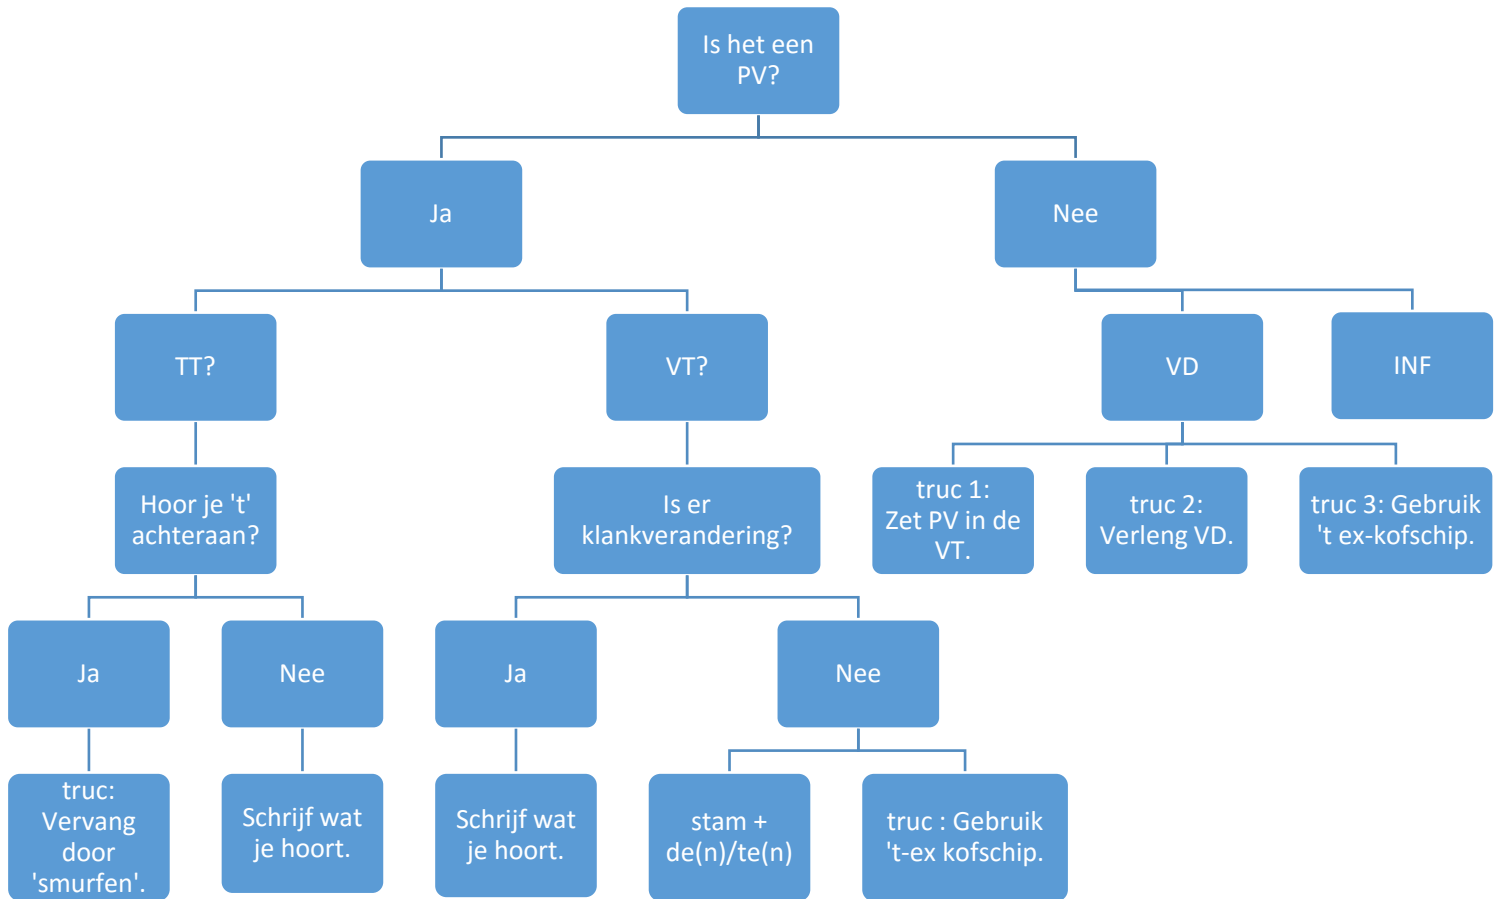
Is het een PV?

Ja

Nee

TT?

VT?

VD

INF

Hoor je 't' achteraan?

Is er klankverandering?

truc 1: Zet PV in de VT.

truc 2: Verleng VD.

truc 3: Gebruik 't ex-kofschip.

Ja

Nee

Ja

Nee

truc: Vervang door 'smurfen'.

Schrijf wat je hoort.

Schrijf wat je hoort.

stam + de(n)/te(n)

truc : Gebruik 't-ex kofschip.